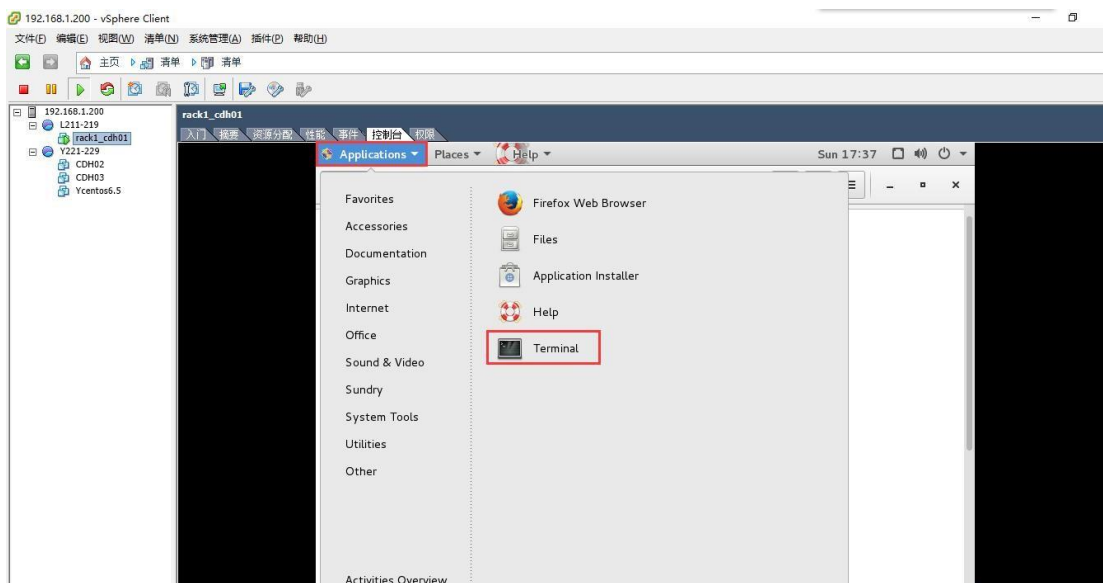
192.168.1.200 - vSphere Client

文件(F) 编辑(E) 视图(W) 清单(N) 系统管理(A) 插件(P) 帮助(H)

主页 清单 清单

192.168.1.200
L211-219
rack1_cdh01
Y221-229
CDH02
CDH03
Ycentos6.5

rack1_cdh01

入门 摘要 资源分配 性能 事件 控制台 权限

Applications Places Help Sun 17:37

Favorites
Accessories
Documentation
Graphics
Internet
Office
Sound & Video
Sundry
System Tools
Utilities
Other

Firefox Web Browser
Files
Application Installer
Help
Terminal

Activities Overview